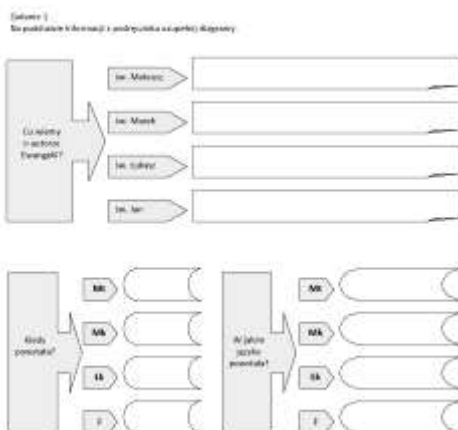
Ćwiczenie 1

Na podstawie informacji z podręcznika uzupełnij diagramy

Co wiemy o autorze Ewangelii?

św. Mateusz

św. Marek

św. Łukasz

św. Jan

Kiedy powstała?

Mt

Mk

Łk

J

W jakim języku powstała?

Mt

Mk

Łk

J